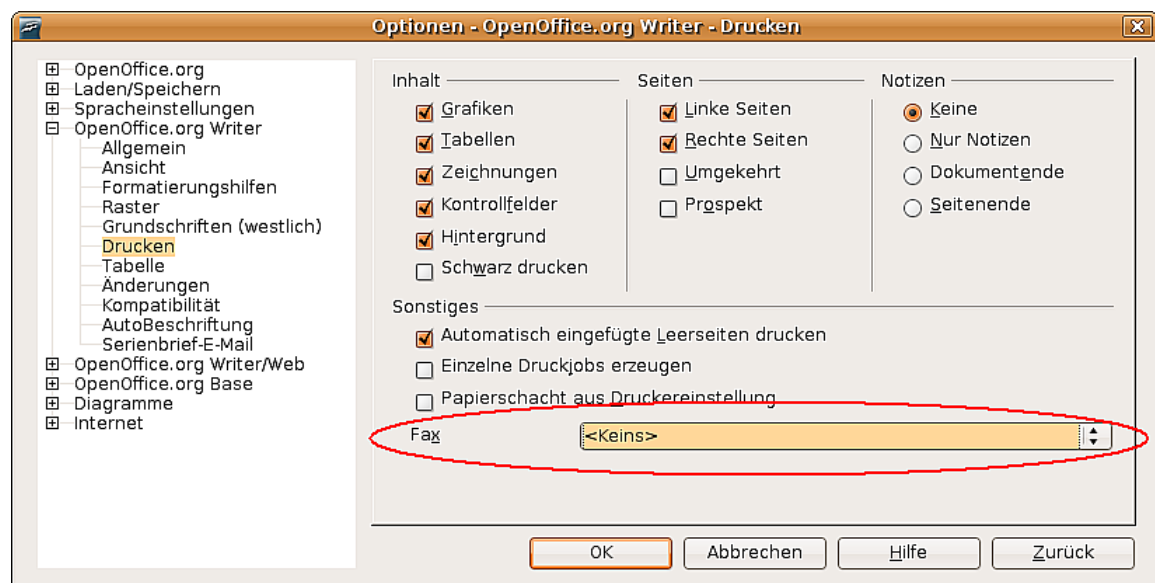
Optionen - OpenOffice.org Writer - Drucken

OpenOffice.org
Laden/Speichern
Spracheinstellungen
OpenOffice.org Writer
Allgemein
Ansicht
Formatierungshilfen
Raster
Grundschriften (westlich)
Drucken
Tabelle
Änderungen
Kompatibilität
AutoBeschriftung
Serienbrief-E-Mail
OpenOffice.org Writer/Web
OpenOffice.org Base
Diagramme
Internet

Inhalt
Grafiken
Tabellen
Zeichnungen
Kontrollfelder
Hintergrund
Schwarz drucken

Seiten
Linke Seiten
Rechte Seiten
Umgekehrt
Prospekt

Notizen
Keine
Nur Notizen
Dokumentende
Seitenende

Sonstiges
Automatisch eingefügte Leerseiten drucken
Einzelne Druckjobs erzeugen
Papierschacht aus Druckereinstellung
Fax
<Keins>

OK
Abbrechen
Hilfe
Zurück